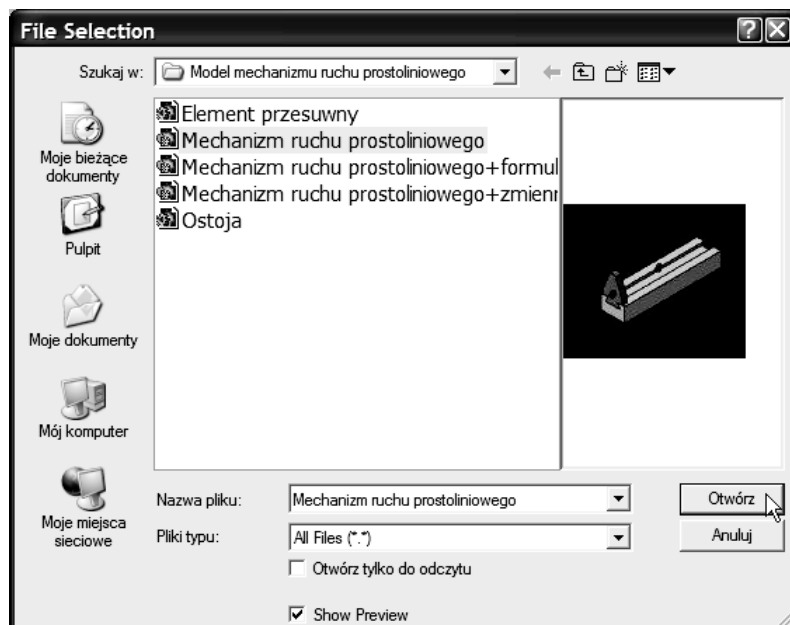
File Selection

Szukaj w: Model mechanizmu ruchu prostoliniowego

Moje bieżące dokumenty

Pulpit

Moje dokumenty

Mój komputer

Moje miejsca sieciowe

Element przesuwny
Mechanizm ruchu prostoliniowego
Mechanizm ruchu prostoliniowego+formul
Mechanizm ruchu prostoliniowego+zmienn
Ostoja

Nazwa pliku: Mechanizm ruchu prostoliniowego

Pliki typu: All Files (*.*)

Otwórz

Anuluj

Otwórz tylko do odczytu

Show Preview